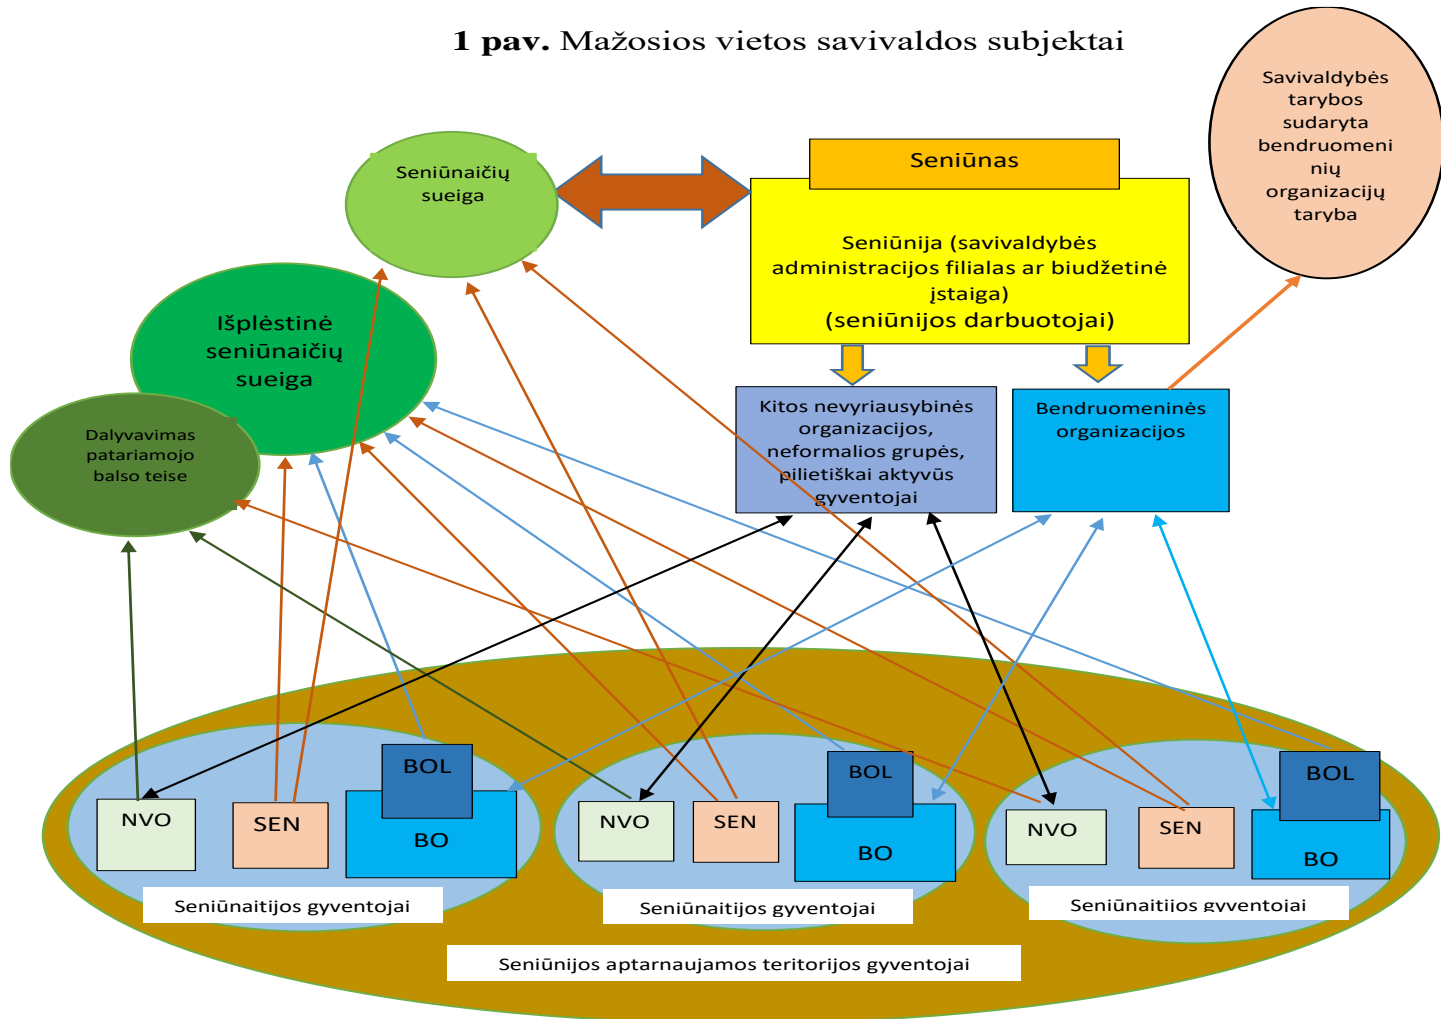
**1 pav.** Mažosios vietos savivaldos subjektai

Savivaldybės tarybos sudaryta bendruomeninių organizacijų taryba

Seniūnaičių sueiga

Seniūnas

Seniūnija (savivaldybės administracijos filialas ar biudžetinė įstaiga)
(seniūnijos darbuotojai)

Išplėstinė seniūnaičių sueiga

Dalyvavimas patariamojo balso teise

Kitos nevyriausybinės organizacijos, neformalios grupės, pilietiškai aktyvūs gyventojai

Bendruomeninės organizacijos

NVO

SEN

BOL

BO

Seniūnaitijos gyventojai

NVO

SEN

BOL

BO

Seniūnaitijos gyventojai

NVO

SEN

BOL

BO

Seniūnaitijos gyventojai

Seniūnijos aptarnaujamos teritorijos gyventojai